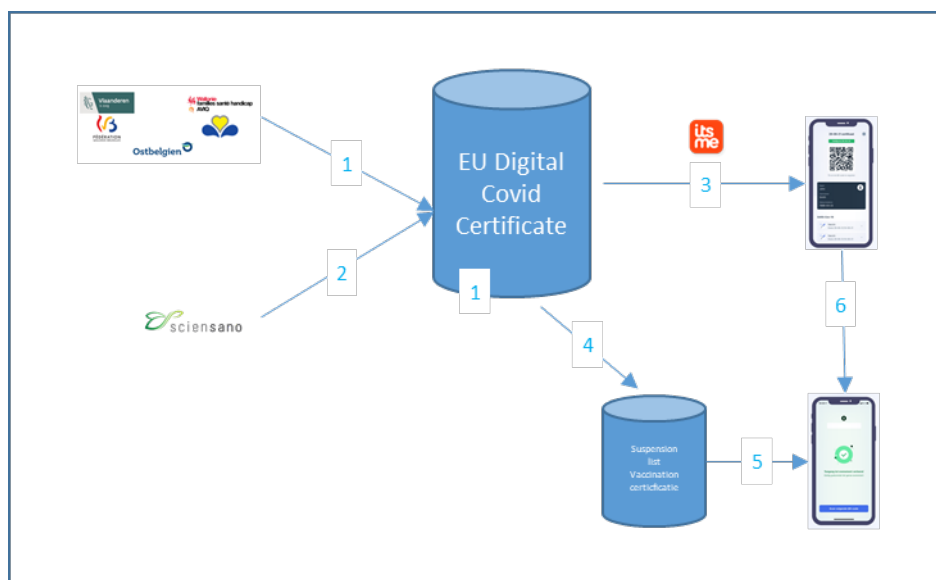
Vlaanderen

Wallonie familles santé handicap AVIQ

FÉDÉRATION WALLONIE-BRUXELLES

Ostbelgien

1

2

sciensano

EU Digital Covid Certificate

1

itsme

3

4

Suspension list Vaccination certificatie

5

6